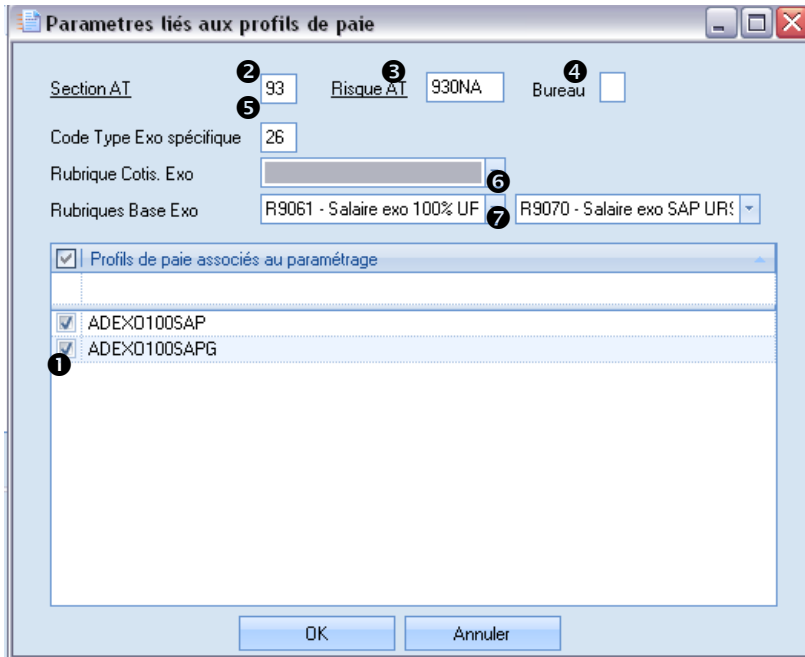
Parametres liés aux profils de paie

Section AT ❷ 93 ❸ Risque AT 930NA ❹ Bureau
❺
Code Type Exo spécifique 26
Rubrique Cotis. Exo ❻
Rubriques Base Exo R9061 - Salaire exo 100% UF ❼ R9070 - Salaire exo SAP URS

Profils de paie associés au paramétrage

ADEXO100SAP
ADEXO100SAPG
❶

OK Annuler